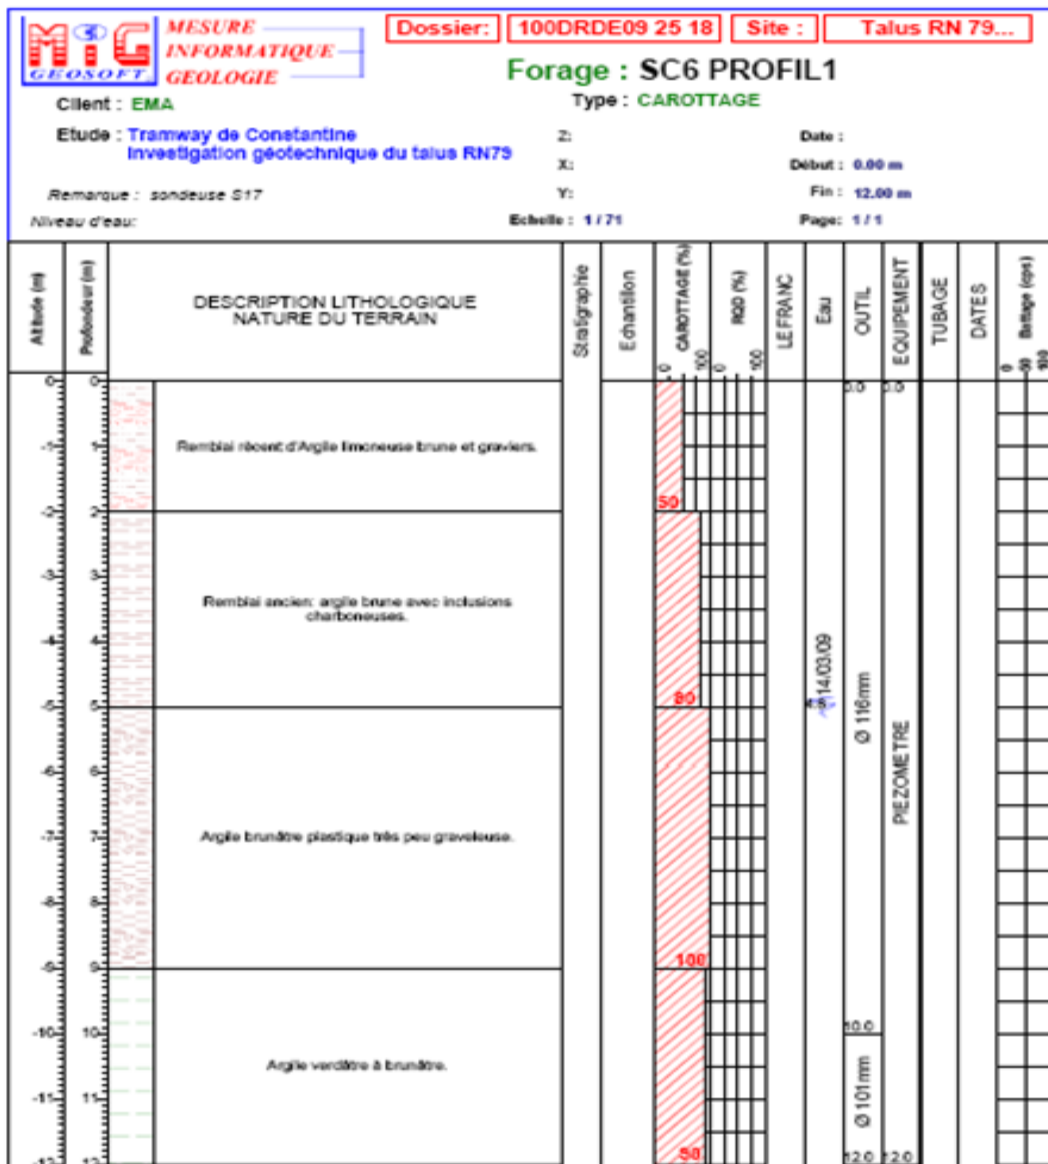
MTG GEOSOFT
MESURE
INFORMATIQUE
GEOLOGIE

Dossier: 100DRDE09 25 18 Site : Talus RN 79...

Forage : SC6 PROFIL1

Client : EMA
Type : CAROTTAGE

Etude : Tramway de Constantine
Investigation géotechnique du talus RN79

Z:
X:
Y:
Date :
Début : 0.00 m
Fin : 12.00 m

Remarque : sondeuse S17
Niveau d'eau:
Echelle : 1 / 71
Page: 1 / 1

| Altitude (m) | Profondeur (m) | DESCRIPTION LITHOLOGIQUE NATURE DU TERRAIN | Statigraphie | Echantillon | CAROTTAGE (%) 0 50 100 | RQD (%) 0 50 100 | LE FRANC | Eau | OUTIL | EQUIPEMENT | TUBAGE | DATES | Battage (cps) 0 50 100 |
|---|---|---|---|---|---|---|---|---|---|---|---|---|---|
| 0 to -2 | 0 to 2 | Remblai récent d'Argile limoneuse brune et graviers. | | | 50 | | | | 0.0 | 0.0 | | | |
| -2 to -5 | 2 to 5 | Remblai ancien: argile brune avec inclusions charboneuses. | | | 80 | | | 14/03/09 4.5 | Ø 116mm | | | | |
| -5 to -9 | 5 to 9 | Argile brunâtre plastique très peu graveleuse. | | | 100 | | | | | PIEZOMETRE | | | |
| -9 to -12 | 9 to 12 | Argile verdâtre à brunâtre. | | | 50 | | | | 10.0 Ø 101mm 12.0 | 12.0 | | | |

Depth marks: 0, -1, -2, -3, -4, -5, -6, -7, -8, -9, -10, -11, -12; 0, 1, 2, 3, 4, 5, 6, 7, 8, 9, 10, 11, 12